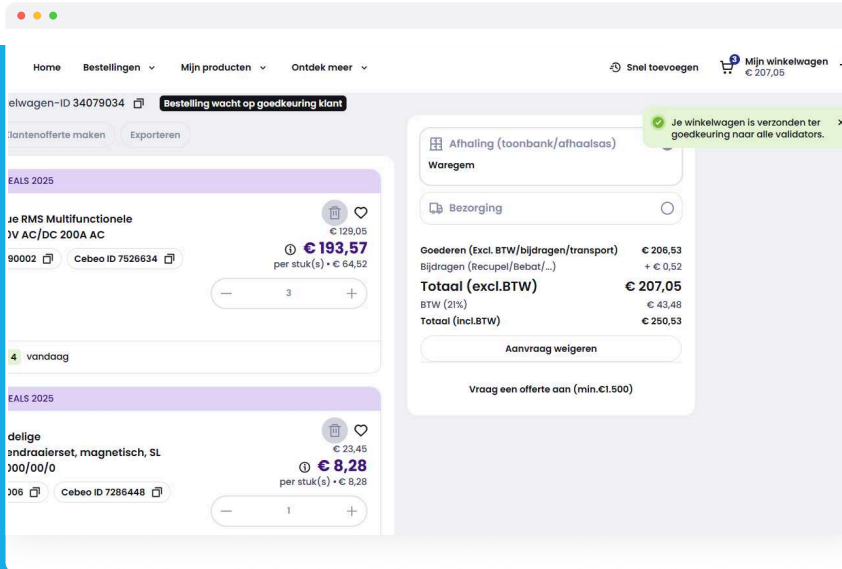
Home Bestellingen Mijn producten Ontdek meer

Snel toevoegen

3 Mijn winkelwagen € 207,05

elwagen-ID 34079034 Bestelling wacht op goedkeuring klant

Je winkelwagen is verzonden ter goedkeuring naar alle validators.

lantenofferte maken Exporteren

EALS 2025

ue RMS Multifunctionele
)V AC/DC 200A AC

€ 129,05
€ 193,57
per stuk(s) • € 64,52

90002 Cebeo ID 7526634

3

4 vandaag

EALS 2025

delige
endraaierset, magnetisch, SL
)00/00/0

€ 23,45
€ 8,28
per stuk(s) • € 8,28

)06 Cebeo ID 7286448

1

Afhaling (toonbank/afhaalsas)
Waregem

Bezorging

| | |
|---|---|
| Goederen (Excl. BTW/bijdragen/transport) | € 206,53 |
| Bijdragen (Recupel/Bebat/...) | + € 0,52 |
| Totaal (excl.BTW) | € 207,05 |
| BTW (21%) | € 43,48 |
| Totaal (incl.BTW) | € 250,53 |

Aanvraag weigeren

Vraag een offerte aan (min.€1.500)